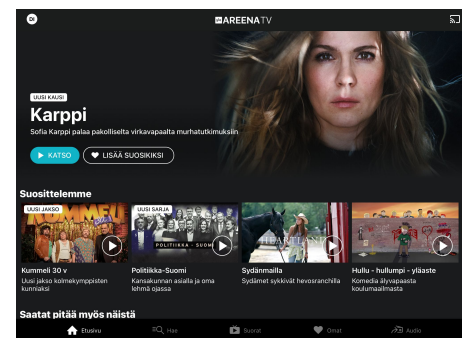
DI

AREENA TV

UUSI KAUSI

Karppi

Sofia Karppi palaa pakolliselta virkavapaalta murhatutkimuksiin

KATSO

LISÄÄ SUOSIKKIIN

Suosittelemme

UUSI JAKSO

KUMMELI

Kummeli 30 v

Uusi jakso kolmekymppisten kunniaksi

UUSI SARJA

POLITIIKKA - SUOMI

Politiikka-Suomi

Kansakunnan asialla ja oma lehmä ojassa

Sydänmailla

Sydämet sykkivät hevosranchilla

Hullu - hullumpi - yläaste

Komedia älyvapaasta koulumaailmasta

Saatat pitää myös näistä

Etusivu

Haku

Suorat

Omat

Audio